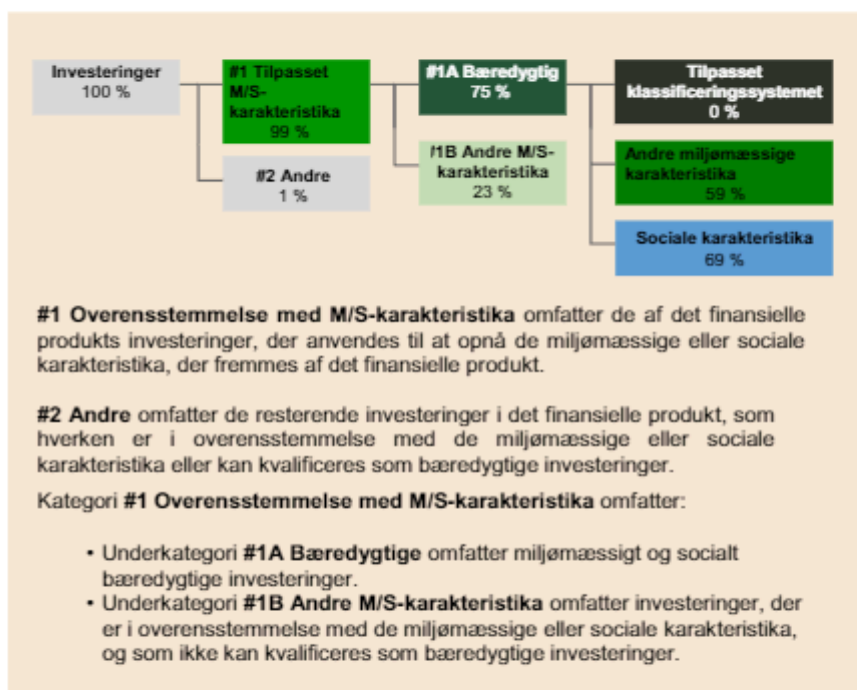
Investeringer
100 %

#1 Tilpasset M/S-karakteristika
99 %

#2 Andre
1 %

#1A Bæredygtig
75 %

#1B Andre M/S-karakteristika
23 %

Tilpasset klassificeringssystemet
0 %

Andre miljømæssige karakteristika
59 %

Sociale karakteristika
69 %

**#1 Overensstemmelse med M/S-karakteristika** omfatter de af det finansielle produkts investeringer, der anvendes til at opnå de miljømæssige eller sociale karakteristika, der fremmes af det finansielle produkt.

**#2 Andre** omfatter de resterende investeringer i det finansielle produkt, som hverken er i overensstemmelse med de miljømæssige eller sociale karakteristika eller kan kvalificeres som bæredygtige investeringer.

Kategori **#1 Overensstemmelse med M/S-karakteristika** omfatter:

• Underkategori **#1A Bæredygtige** omfatter miljømæssigt og socialt bæredygtige investeringer.
• Underkategori **#1B Andre M/S-karakteristika** omfatter investeringer, der er i overensstemmelse med de miljømæssige eller sociale karakteristika, og som ikke kan kvalificeres som bæredygtige investeringer.